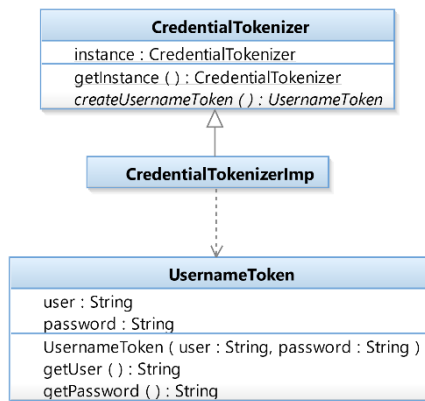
CredentialTokenizer

instance : CredentialTokenizer

getInstance ( ) : CredentialTokenizer
createUsernameToken ( ) : UsernameToken

CredentialTokenizerImp

UsernameToken

user : String
password : String

UsernameToken ( user : String, password : String )
getUser ( ) : String
getPassword ( ) : String